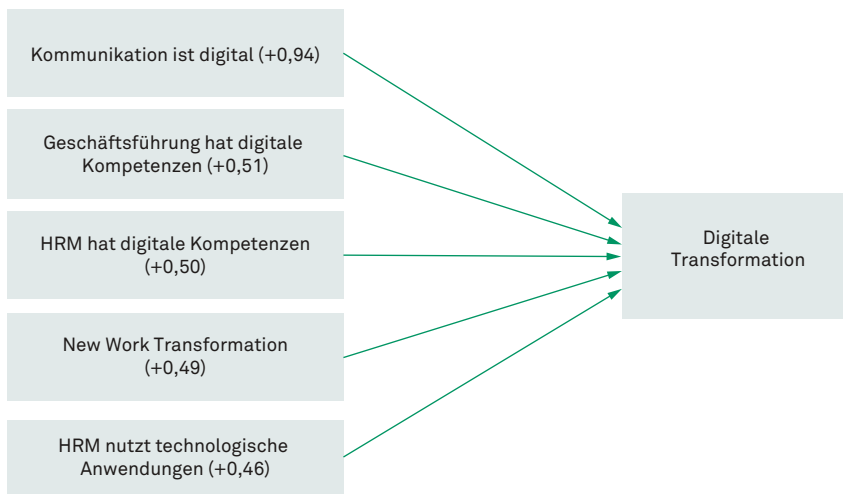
Kommunikation ist digital (+0,94)

Geschäftsführung hat digitale Kompetenzen (+0,51)

HRM hat digitale Kompetenzen (+0,50)

New Work Transformation (+0,49)

HRM nutzt technologische Anwendungen (+0,46)

Digitale Transformation